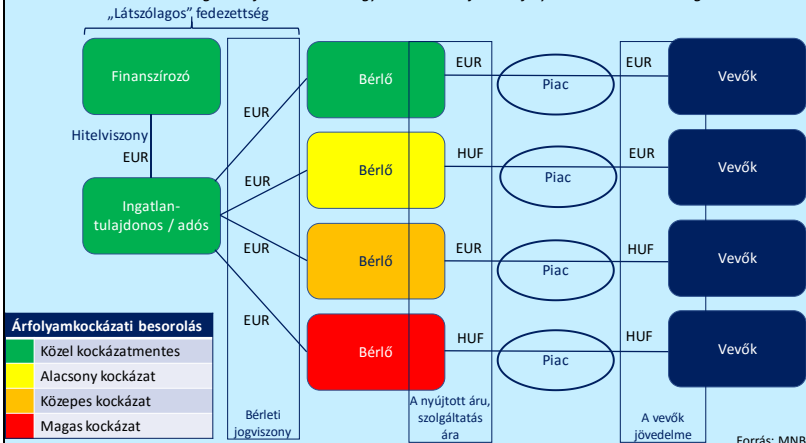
„Látszólagos” fedezettség

Finanszírozó

Hitelviszony
EUR

Ingatlan-tulajdonos / adós

EUR
EUR
EUR
EUR

Bérleti jogviszony

Bérlő
Bérlő
Bérlő
Bérlő

EUR
HUF
EUR
HUF

A nyújtott áru, szolgáltatás ára

Piac
Piac
Piac
Piac

EUR
EUR
HUF
HUF

A vevők jövedelme

Vevők
Vevők
Vevők
Vevők

| Árfolyamkockázati besorolás |
|---|
| Közel kockázatmentes |
| Alacsony kockázat |
| Közepes kockázat |
| Magas kockázat |

Forrás: MNB